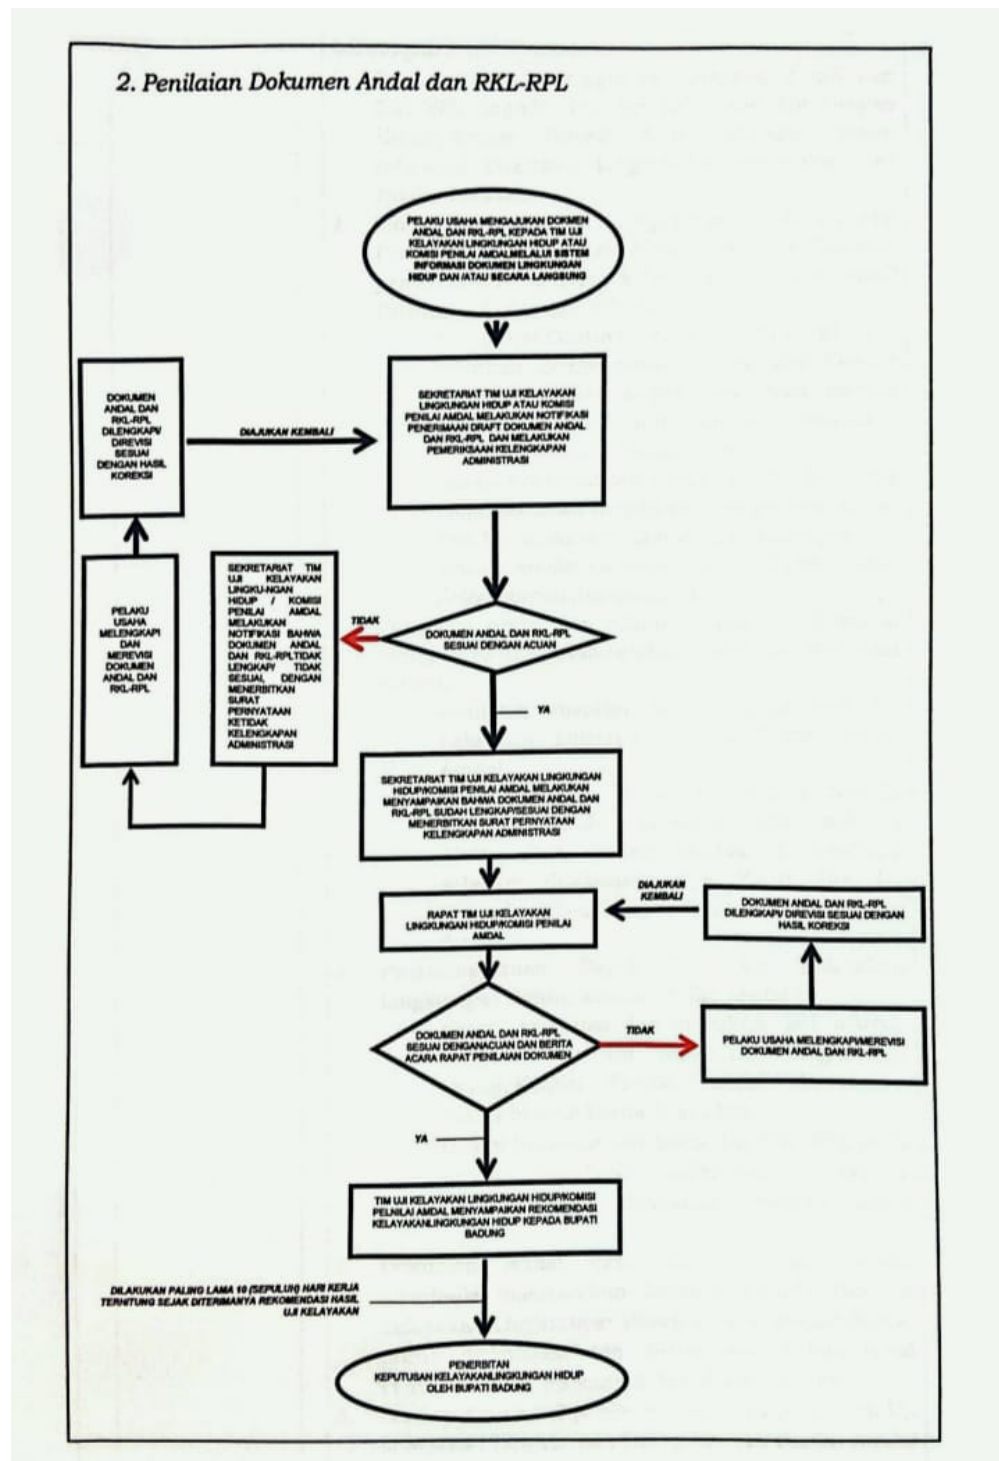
2. Penilaian Dokumen Andal dan RKL-RPL

PELAKU USAHA MENGAJUKAN DOKMEN ANDAL DAN RKL-RPL KEPADA TIM UJI KELAYAKAN LINGKUNGAN HIDUP ATAU KOMISI PENILAI AMDALMELALUI SISTEM INFORMASI DOKUMEN LINGKUNGAN HIDUP DAN /ATAU SECARA LANGSUNG

SEKRETARIAT TIM UJI KELAYAKAN LINGKUNGAN HIDUP ATAU KOMISI PENILAI AMDAL MELAKUKAN NOTIFIKASI PENERIMAAN DRAFT DOKUMEN ANDAL DAN RKL-RPL DAN MELAKUKAN PEMERIKSAAN KELENGKAPAN ADMINISTRASI

DOKUMEN ANDAL DAN RKL-RPL DILENGKAPI/ DIREVISI SESUAI DENGAN HASIL KOREKSI

DIAJUKAN KEMBALI

PELAKU USAHA MELENGKAPI DAN MEREVISI DOKUMEN ANDAL DAN RKL-RPL

SEKRETARIAT TIM UJI KELAYAKAN LINGKU-NGAN HIDUP / KOMISI PENILAI AMDAL MELAKUKAN NOTIFIKASI BAHWA DOKUMEN ANDAL DAN RKL-RPLTIDAK LENGKAP/ TIDAK SESUAL DENGAN MENERBITKAN SURAT PERNYATAAN KETIDAK KELENGKAPAN ADMINISTRASI

TIDAK

DOKUMEN ANDAL DAN RKL-RPL SESUAI DENGAN ACUAN

YA

SEKRETARIAT TIM UJI KELAYAKAN LINGKUNGAN HIDUP/KOMISI PENILAI AMDAL MELAKUKAN MENYAMPAIKAN BAHWA DOKUMEN ANDAL DAN RKL-RPL SUDAH LENGKAP/SESUAI DENGAN MENERBITKAN SURAT PERNYATAAN KELENGKAPAN ADMINISTRASI

RAPAT TIM UJI KELAYAKAN LINGKUNGAN HIDUP/KOMISI PENILAI AMDAL

DIAJUKAN KEMBALI

DOKUMEN ANDAL DAN RKL-RPL DILENGKAPI/ DIREVISI SESUAI DENGAN HASIL KOREKSI

DOKUMEN ANDAL DAN RKL-RPL SESUAI DENGANACUAN DAN BERITA ACARA RAPAT PENILAIAN DOKUMEN

TIDAK

PELAKU USAHA MELENGKAPI/MEREVISI DOKUMEN ANDAL DAN RKL-RPL

YA

TIM UJI KELAYAKAN LINGKUNGAN HIDUP/KOMISI PELNILAI AMDAL MENYAMPAIKAN REKOMENDASI KELAYAKANLINGKUNGAN HIDUP KEPADA BUPATI BADUNG

DILAKUKAN PALING LAMA 10 (SEPULUH) HARI KERJA TERHITUNG SEJAK DITERIMANYA REKOMENDASI HASIL UJI KELAYAKAN

PENERBITAN KEPUTUSAN KELAYAKANLINGKUNGAN HIDUP OLEH BUPATI BADUNG